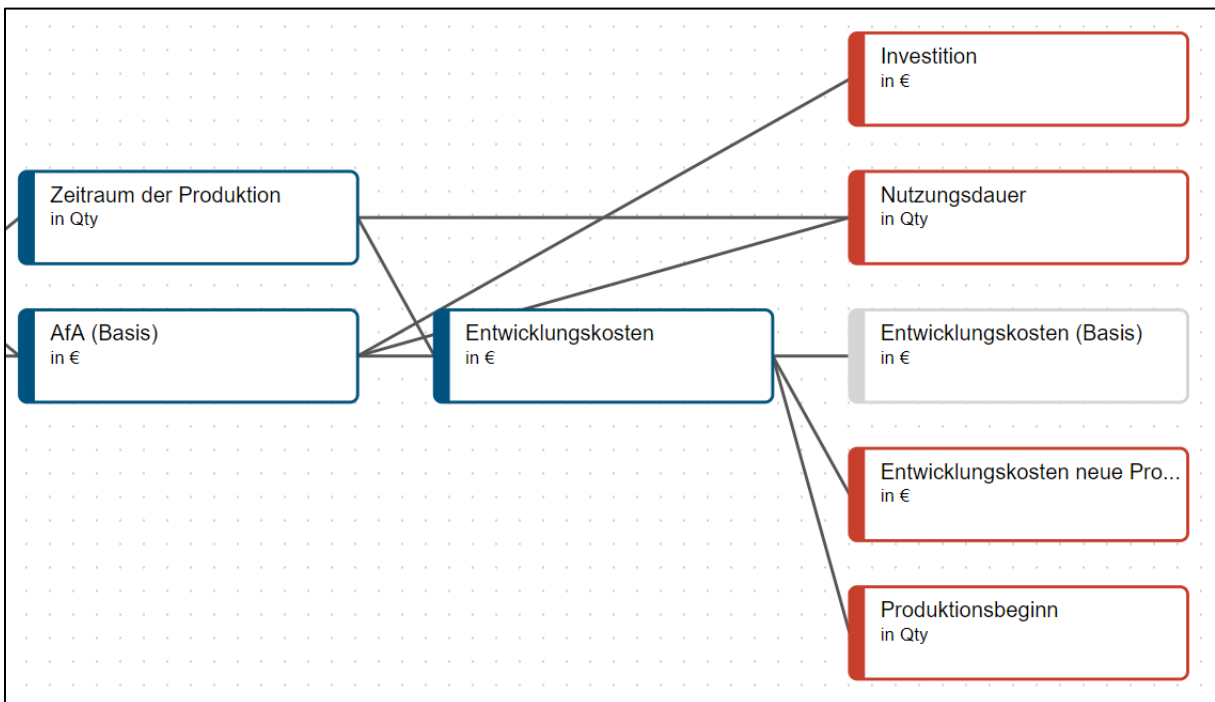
Zeitraum der Produktion
in Qty

AfA (Basis)
in €

Entwicklungskosten
in €

Investition
in €

Nutzungsdauer
in Qty

Entwicklungskosten (Basis)
in €

Entwicklungskosten neue Pro...
in €

Produktionsbeginn
in Qty